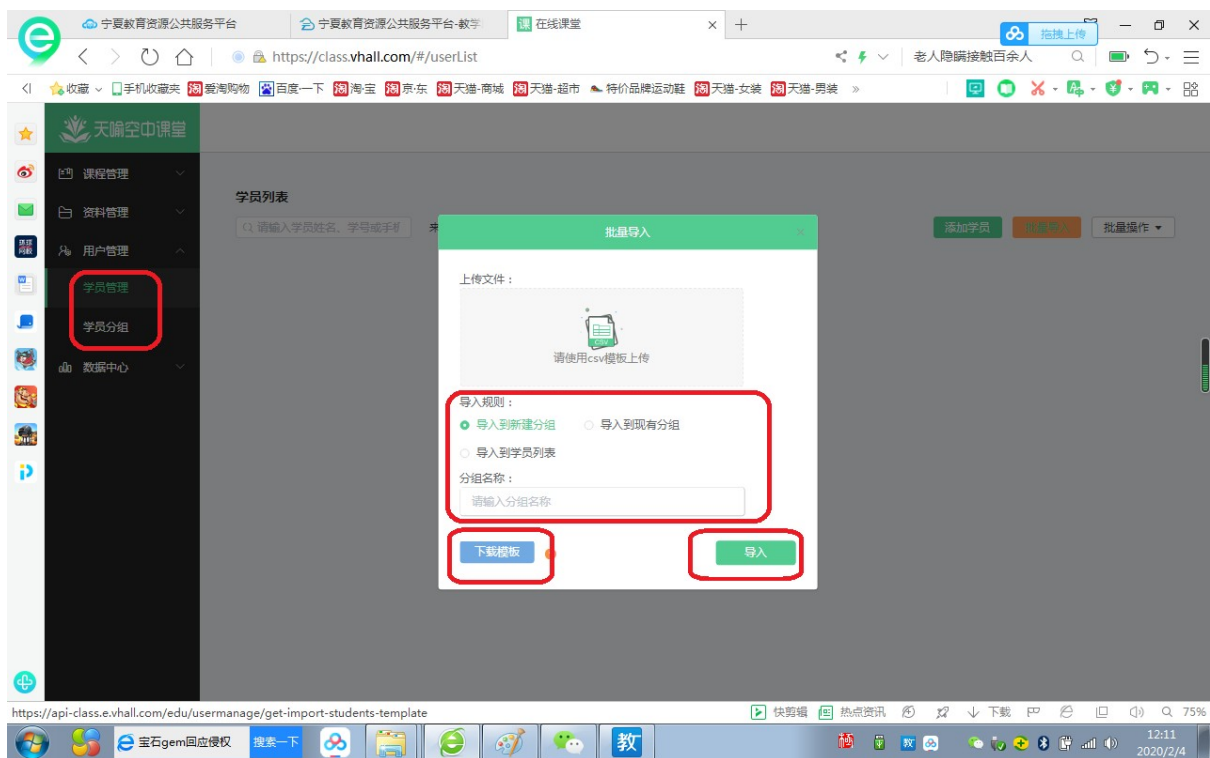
宁夏教育资源公共服务平台
宁夏教育资源公共服务平台-教学
在线课堂
拖拽上传
https://class.vhall.com/#/userList
老人隐瞒接触百余人
收藏 手机收藏夹 爱淘购物 百度一下 淘宝 京东 天猫-商城 天猫-超市 特价品牌运动鞋 天猫-女装 天猫-男装 »

天喻空中课堂
课程管理
资料管理
用户管理
学员管理
学员分组
数据中心

学员列表
请输入学员姓名、学号或手机
添加学员
批量导入
批量操作

批量导入
上传文件：
CSV
请使用csv模板上传
导入规则：
导入到新建分组
导入到现有分组
导入到学员列表
分组名称：
请输入分组名称
下载模板
导入

https://api-class.e.vhall.com/edu/usermanage/get-import-students-template
快剪辑 热点资讯 下载 75%
宝石gem回应侵权 搜索一下 教
12:11
2020/2/4